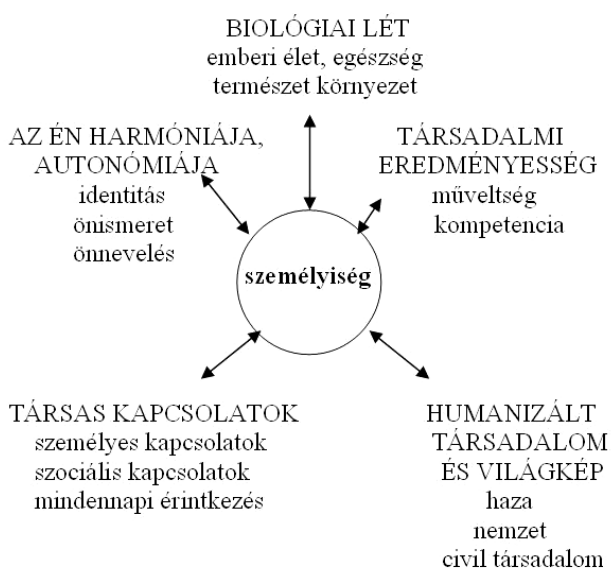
BIOLÓGIAI LÉT
emberi élet, egészség
természet környezet

AZ ÉN HARMÓNIÁJA, AUTONÓMIÁJA
identitás
önismeret
önnevelés

TÁRSADALMI EREDMÉNYESSÉG
műveltség
kompetencia

személyiség

TÁRSAS KAPCSOLATOK
személyes kapcsolatok
szociális kapcsolatok
mindennapi érintkezés

HUMANIZÁLT TÁRSADALOM ÉS VILÁGKÉP
haza
nemzet
civil társadalom